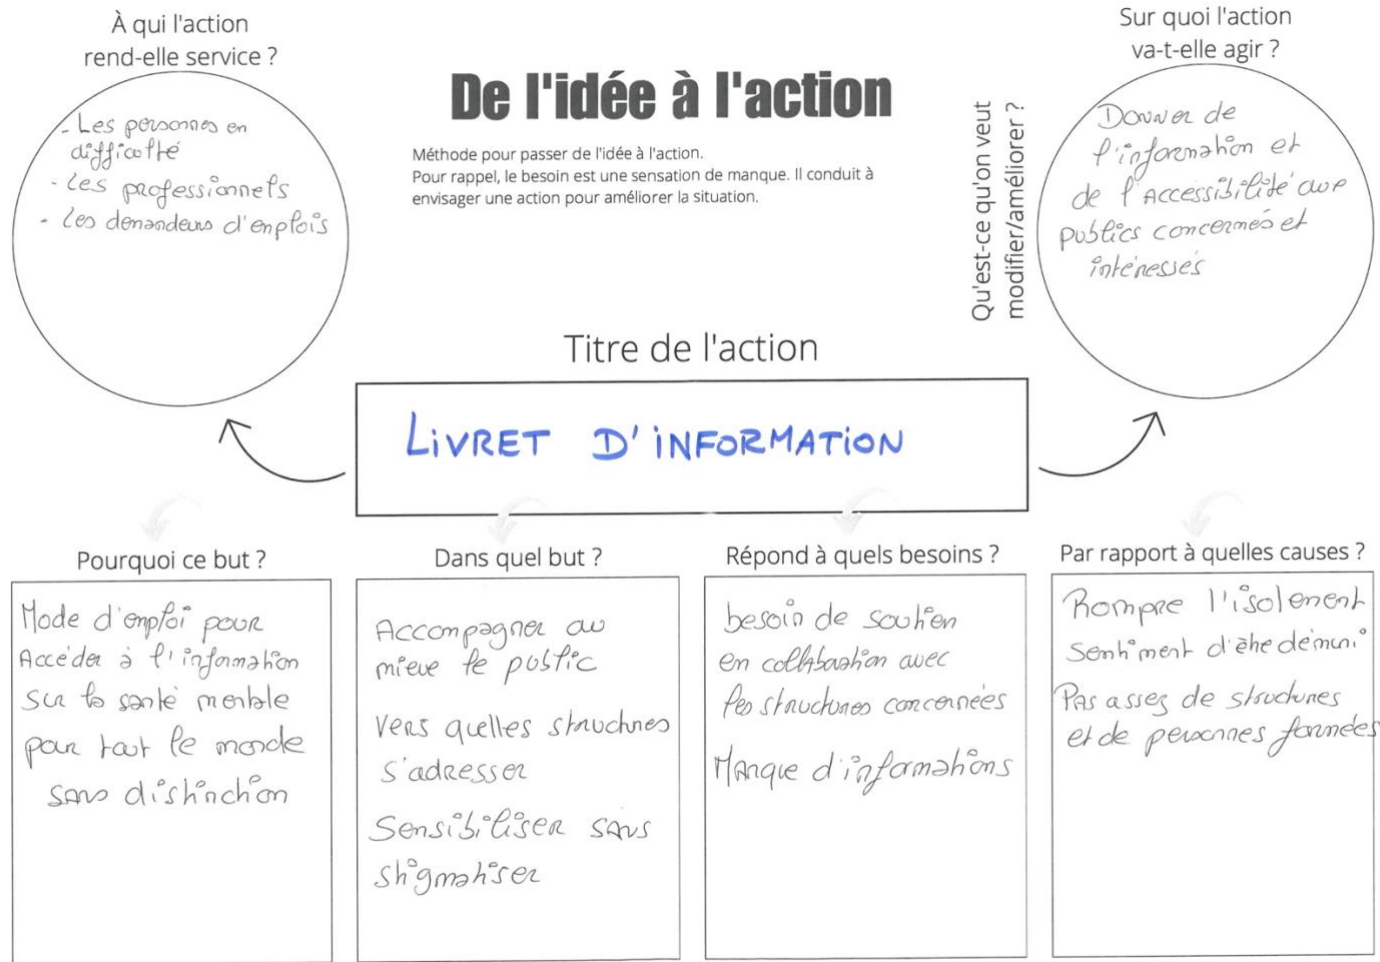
À qui l'action rend-elle service ?

- Les personnes en difficulté
- Les professionnels
- Les demandeurs d'emplois

De l'idée à l'action

Méthode pour passer de l'idée à l'action.
Pour rappel, le besoin est une sensation de manque. Il conduit à envisager une action pour améliorer la situation.

Qu'est-ce qu'on veut modifier/améliorer ?

Sur quoi l'action va-t-elle agir ?

Donner de l'information et de l'accessibilité aux publics concernés et intéressés

Titre de l'action

LIVRET D'INFORMATION

Pourquoi ce but ?

Mode d'emploi pour accéder à l'information sur la santé mentale pour tout le monde sans distinction

Dans quel but ?

Accompagner au mieux le public

Vers quelles structures s'adresser

Sensibiliser sans stigmatiser

Répond à quels besoins ?

besoin de soutien en collaboration avec les structures concernées

Manque d'informations

Par rapport à quelles causes ?

Rompre l'isolement
Sentiment d'être démuni

Pas assez de structures et de personnes formées